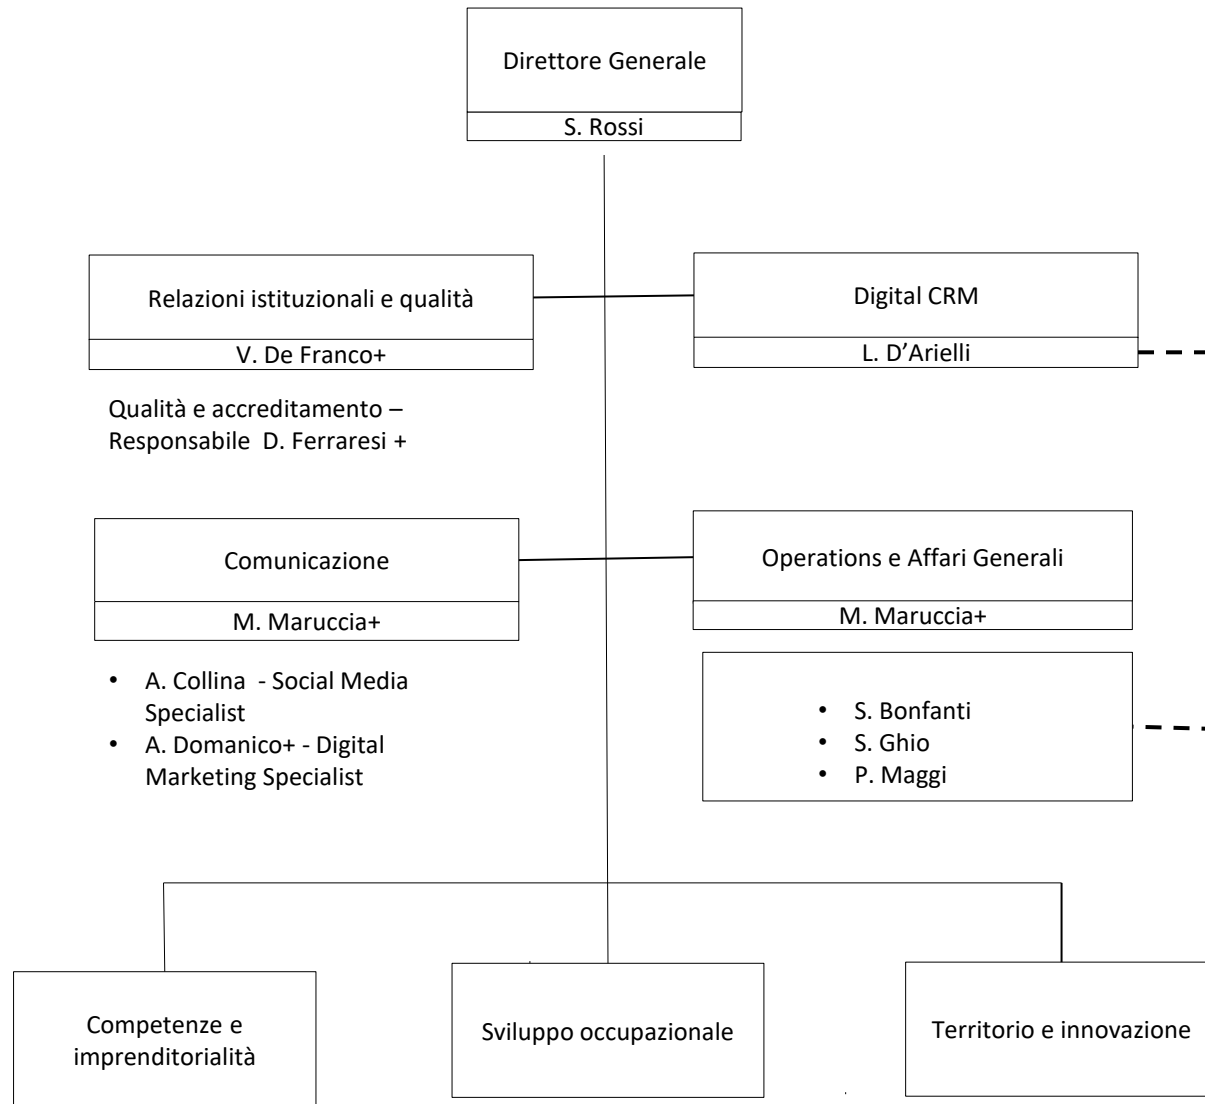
Direttore Generale

S. Rossi

Relazioni istituzionali e qualità

V. De Franco+

Digital CRM

L. D'Arielli

Qualità e accreditamento – Responsabile D. Ferraresi +

Comunicazione

M. Maruccia+

Operations e Affari Generali

M. Maruccia+

- A. Collina - Social Media Specialist
- A. Domanico+ - Digital Marketing Specialist

- S. Bonfanti
- S. Ghio
- P. Maggi

Competenze e imprenditorialità

Sviluppo occupazionale

Territorio e innovazione